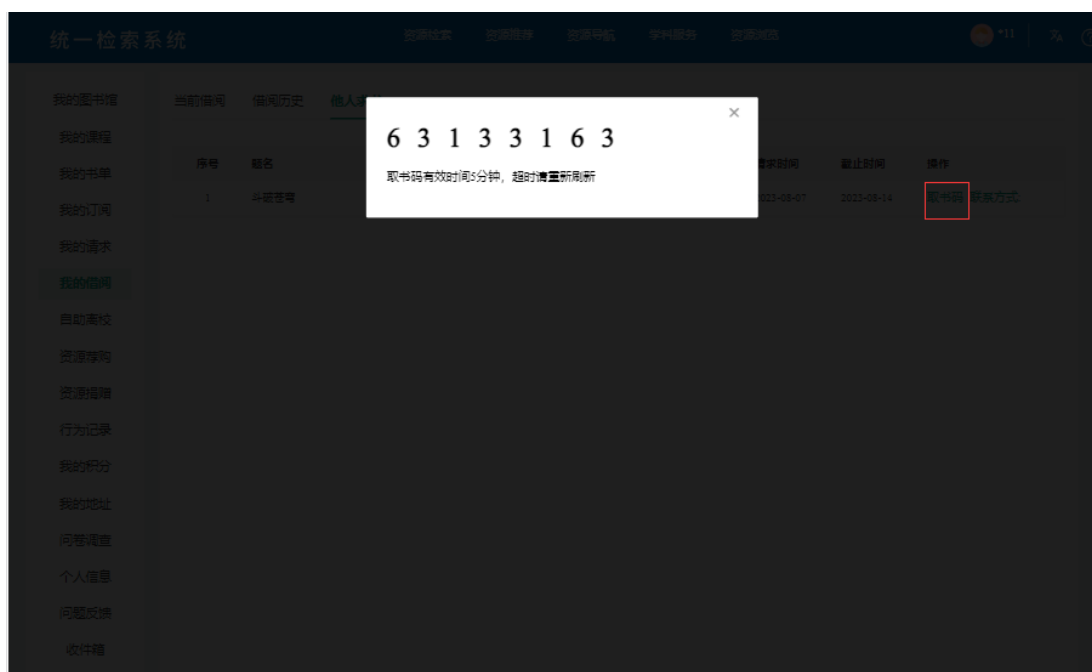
统一检索系统

馆藏检索　资源推荐　资源导航　学科服务　资源浏览

*11

我的图书馆
我的课程
我的书单
我的订阅
我的请求
我的借阅
自助离校
资源荐购
资源捐赠
行为记录
我的积分
我的地址
问卷调查
个人信息
问题反馈
收件箱

当前借阅　借阅历史　他人委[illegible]

| 序号 | 题名 | | 请求时间 | 截止时间 | 操作 |
|---|---|---|---|---|---|
| 1 | 斗破苍穹 | | 2023-08-07 | 2023-08-14 | 取书码 联系方式 |

6 3 1 3 3 1 6 3

取书码有效时间5分钟，超时请重新刷新

×